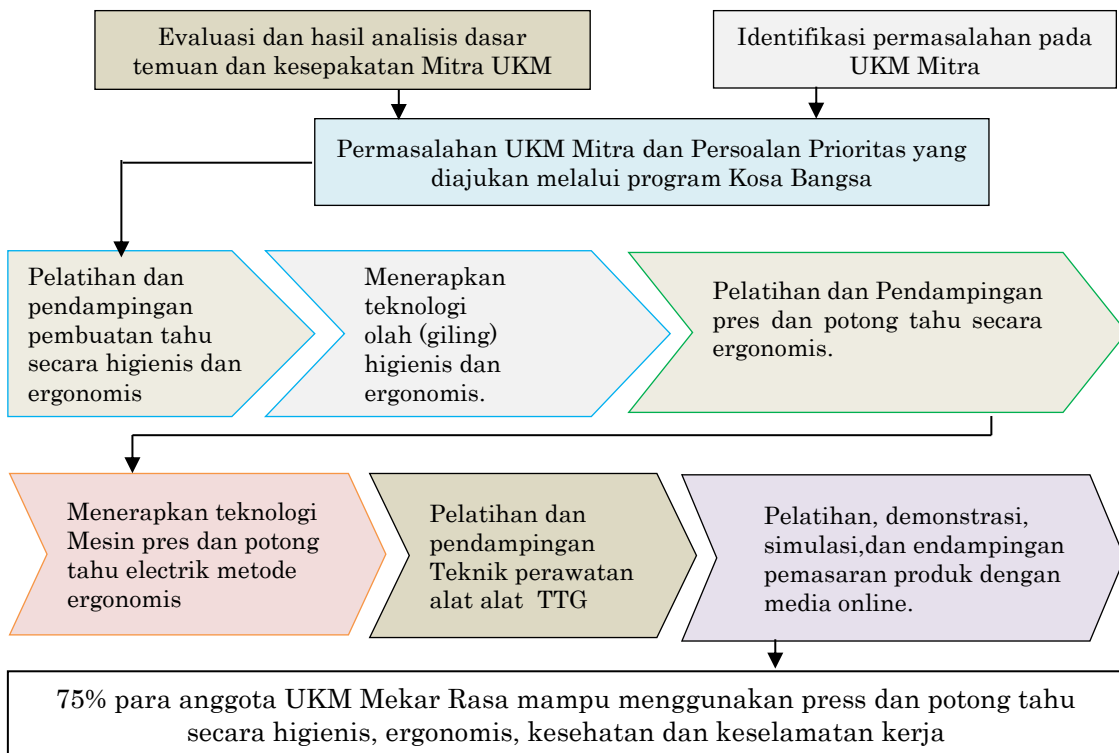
Evaluasi dan hasil analisis dasar temuan dan kesepakatan Mitra UKM

Identifikasi permasalahan pada UKM Mitra

Permasalahan UKM Mitra dan Persoalan Prioritas yang diajukan melalui program Kosa Bangsa

Pelatihan dan pendampingan pembuatan tahu secara higienis dan ergonomis

Menerapkan teknologi olah (giling) higienis dan ergonomis.

Pelatihan dan Pendampingan pres dan potong tahu secara ergonomis.

Menerapkan teknologi Mesin pres dan potong tahu electrik metode ergonomis

Pelatihan dan pendampingan Teknik perawatan alat alat TTG

Pelatihan, demonstrasi, simulasi,dan endampingan pemasaran produk dengan media online.

75% para anggota UKM Mekar Rasa mampu menggunakan press dan potong tahu secara higienis, ergonomis, kesehatan dan keselamatan kerja